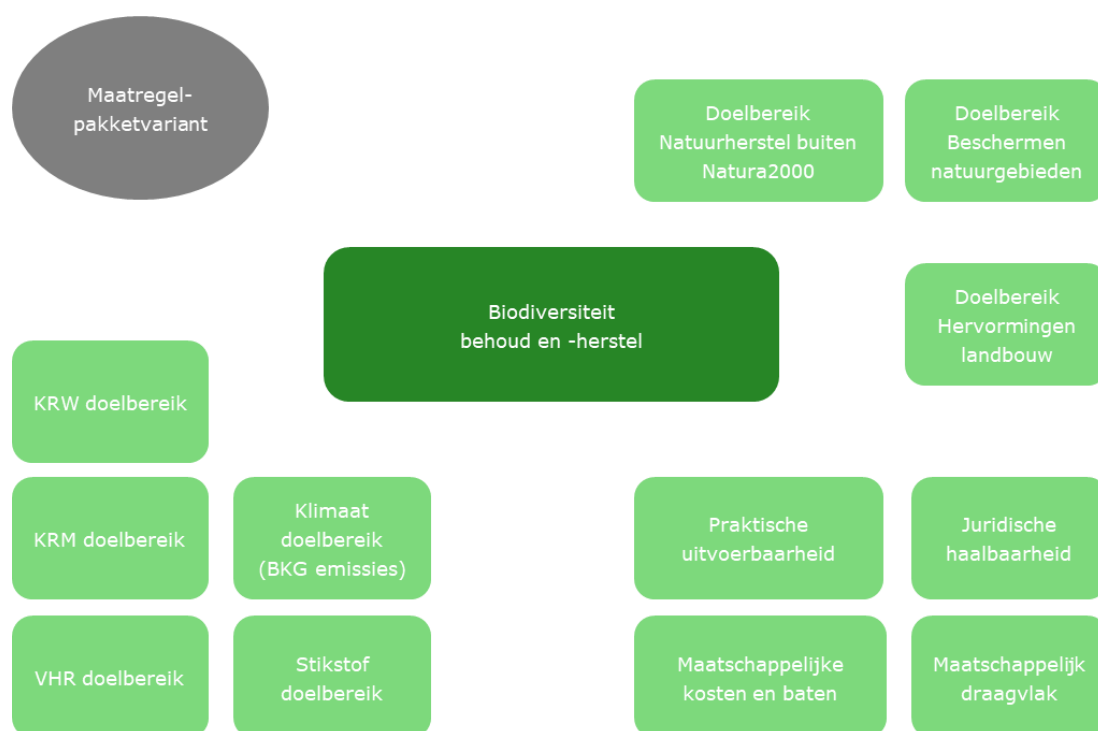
Maatregel-pakketvariant

Doelbereik Natuurherstel buiten Natura2000

Doelbereik Beschermen natuurgebieden

Biodiversiteit behoud en -herstel

Doelbereik Hervormingen landbouw

KRW doelbereik

KRM doelbereik

Klimaat doelbereik (BKG emissies)

Praktische uitvoerbaarheid

Juridische haalbaarheid

VHR doelbereik

Stikstof doelbereik

Maatschappelijke kosten en baten

Maatschappelijk draagvlak